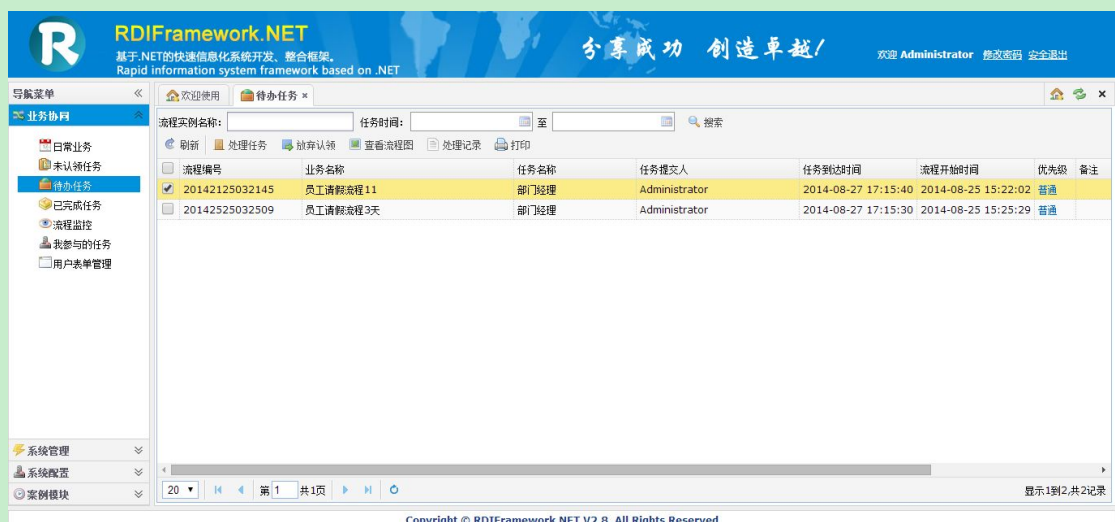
RDIFramework.NET
基于.NET的快速信息化系统开发、整合框架。
Rapid information system framework based on .NET

分享成功 创造卓越!

欢迎 Administrator 修改密码 安全退出

导航菜单
业务协同
日常业务
未认领任务
待办任务
已完成任务
流程监控
我参与的任务
用户表单管理

系统管理
系统配置
案例模块

欢迎使用 待办任务 ×

流程实例名称: 任务时间: 至 搜索

刷新 处理任务 放弃认领 查看流程图 处理记录 打印

| | 流程编号 | 业务名称 | 任务名称 | 任务提交人 | 任务到达时间 | 流程开始时间 | 优先级 | 备注 |
|---|---|---|---|---|---|---|---|---|
| ✔ | 20142125032145 | 员工请假流程11 | 部门经理 | Administrator | 2014-08-27 17:15:40 | 2014-08-25 15:22:02 | 普通 | |
| | 20142525032509 | 员工请假流程3天 | 部门经理 | Administrator | 2014-08-27 17:15:30 | 2014-08-25 15:25:29 | 普通 | |

20 第 1 共1页

显示1到2,共2记录

Copyright © RDIFramework.NET V2.8 All Rights Reserved